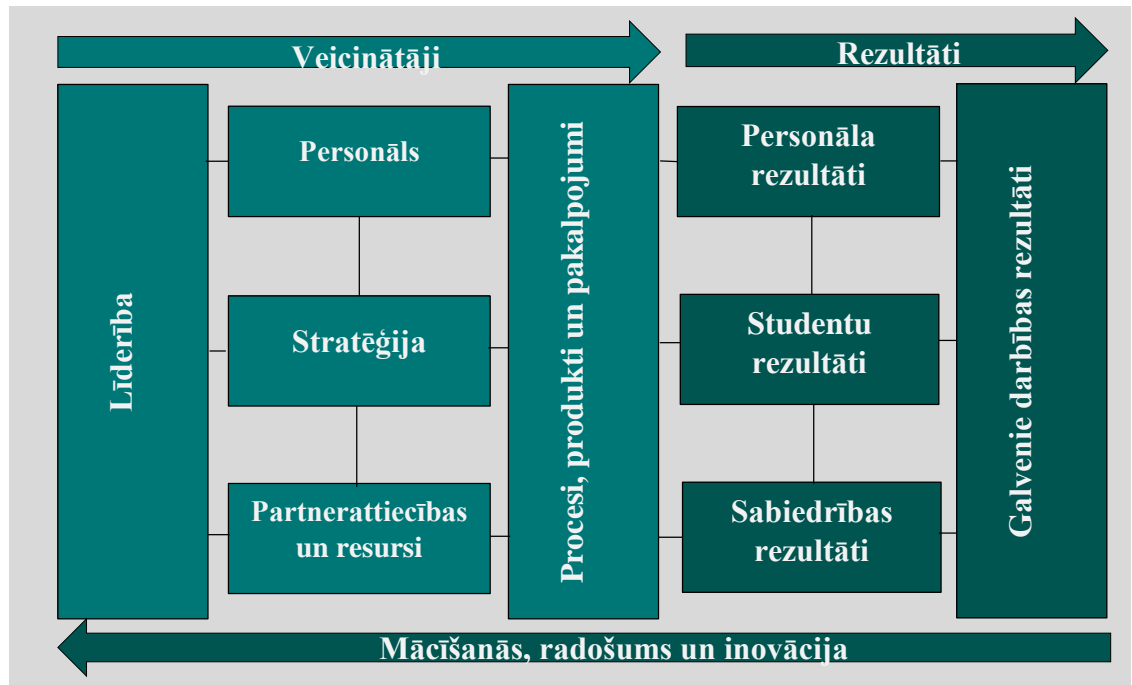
Veicinātāji

Rezultāti

Līderība

Personāls

Stratēģija

Partnerattiecības un resursi

Procesi, produkti un pakalpojumi

Personāla rezultāti

Studentu rezultāti

Sabiedrības rezultāti

Galvenie darbības rezultāti

Mācīšanās, radošums un inovācija